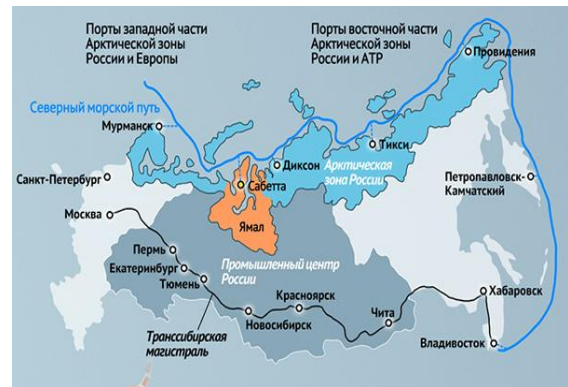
Порты западной части Арктической зоны России и Европы

Порты восточной части Арктической зоны России и АТР

Провидения

Северный морской путь

Мурманск

Тикси

Диксон

Арктическая зона России

Сабетта

Санкт-Петербург

Петропавловск-Камчатский

Ямал

Москва

Пермь

Екатеринбург

Промышленный центр России

Тюмень

Красноярск

Хабаровск

Новосибирск

Чита

Транссибирская магистраль

Владивосток